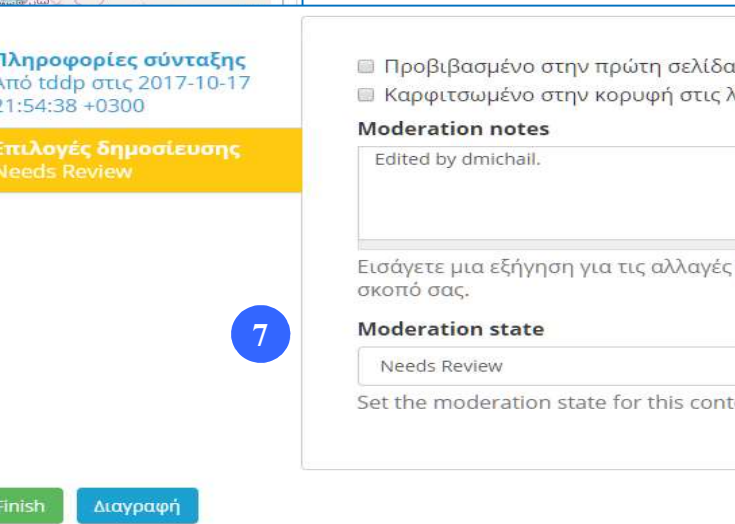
Πληροφορίες σύνταξης
Από tddp στις 2017-10-17 21:54:38 +0300

Επιλογές δημοσίευσης
Needs Review

Προβιβασμένο στην πρώτη σελίδα

Καρφιτσωμένο στην κορυφή στις λ

Moderation notes

Edited by dmichail.

Εισάγετε μια εξήγηση για τις αλλαγές σκοπό σας.

7

Moderation state

Needs Review

Set the moderation state for this conte

Finish

Διαγραφή